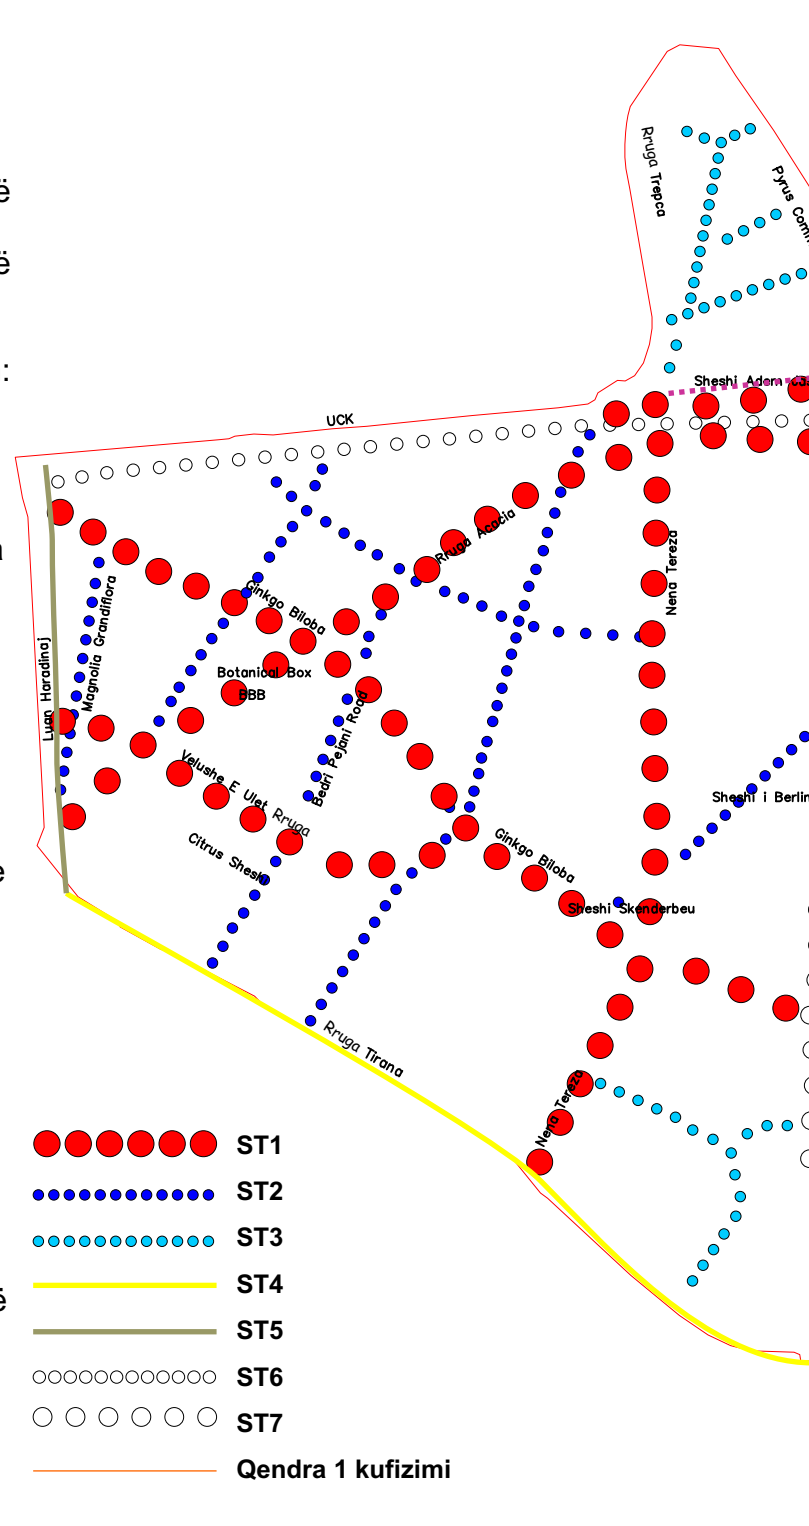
ë

ë

:

n

e

ë

Rruga Trepca

Pyrus Comm

Sheshi Adem Jash

UCK

Rruga Acacia

Ginkgo Biloba

Magnolia Grandiflora

Luan Haradinaj

Botanical Box

BBB

Nena Tereza

Bedri Pejani Road

Velushe E Ulet Rruga

Citrus Sheshi

Sheshi i Berlin

Ginkgo Biloba

Sheshi Skenderbeu

Rruga Tirana

Nena Tereza

ST1

ST2

ST3

ST4

ST5

ST6

ST7

Qendra 1 kufizimi